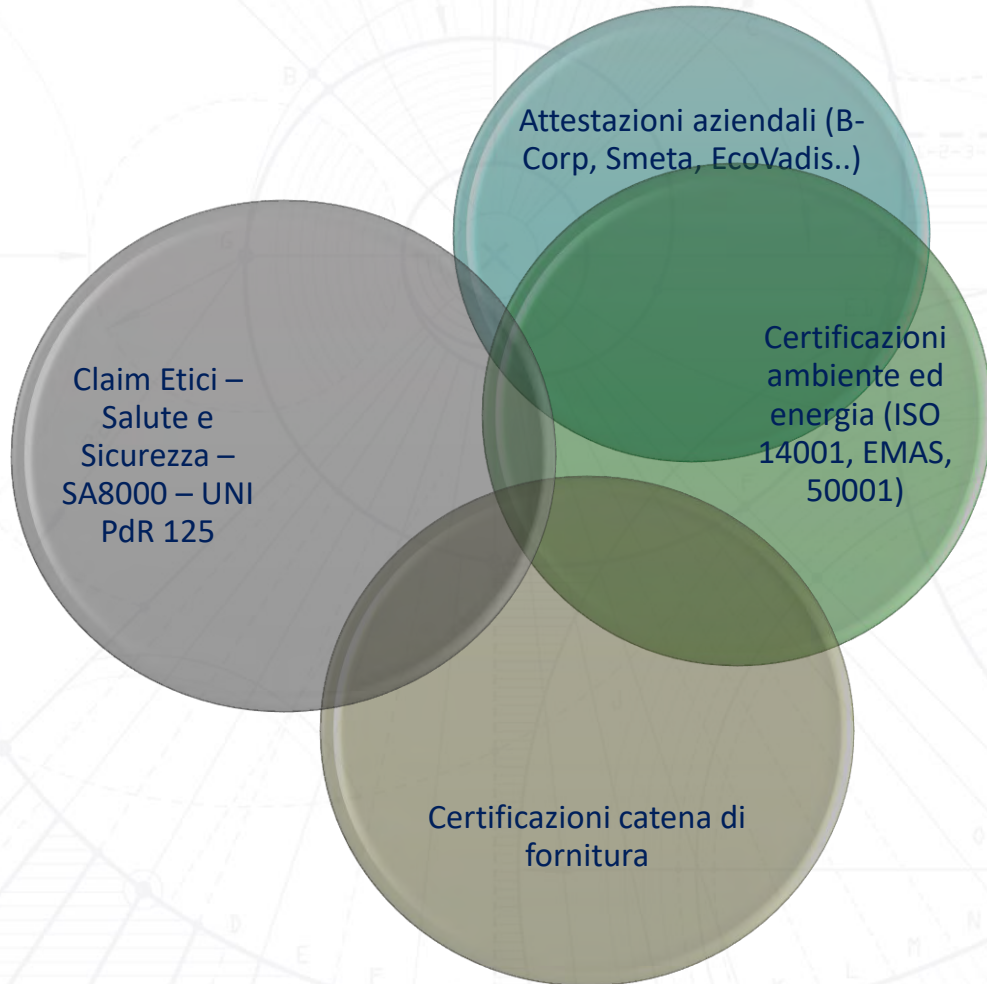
Attestazioni aziendali (B-Corp, Smeta, EcoVadis..)

Certificazioni ambiente ed energia (ISO 14001, EMAS, 50001)

Claim Etici – Salute e Sicurezza – SA8000 – UNI PdR 125

Certificazioni catena di fornitura